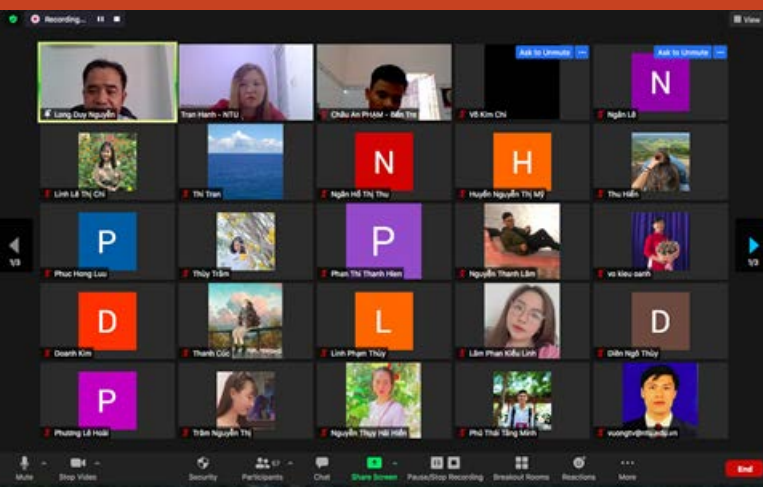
Recording...

View

Long Duy Nguyễn

Tran Hanh - NTU

Châu An PHAM - Bến Tre

Ask to Unmute

Võ Kim Chi

Ask to Unmute

N

Ngân Lê

Linh Lê Thị Chi

Thi Tran

N

Ngân Hồ Thị Thu

H

Huyền Nguyễn Thị Mỹ

Thu Hiền

1/3

P

Phuc Hong Luu

Thủy Trâm

P

Phan Thị Thanh Hien

Nguyễn Thanh Lâm

vo kieu oanh

1/3

D

Doanh Kim

Thanh Cúc

L

Linh Phạm Thùy

Lâm Phan Kiều Linh

D

Diễn Ngô Thùy

P

Phương Lê Hoài

Trâm Nguyễn Thị

Nguyễn Thụy Hải Hiền

Phú Thái Tăng Minh

vuongtv@ntu.edu.vn

Mute

Stop Video

Security

Participants 57

Chat

Share Screen

Pause/Stop Recording

Breakout Rooms

Reactions

More

End